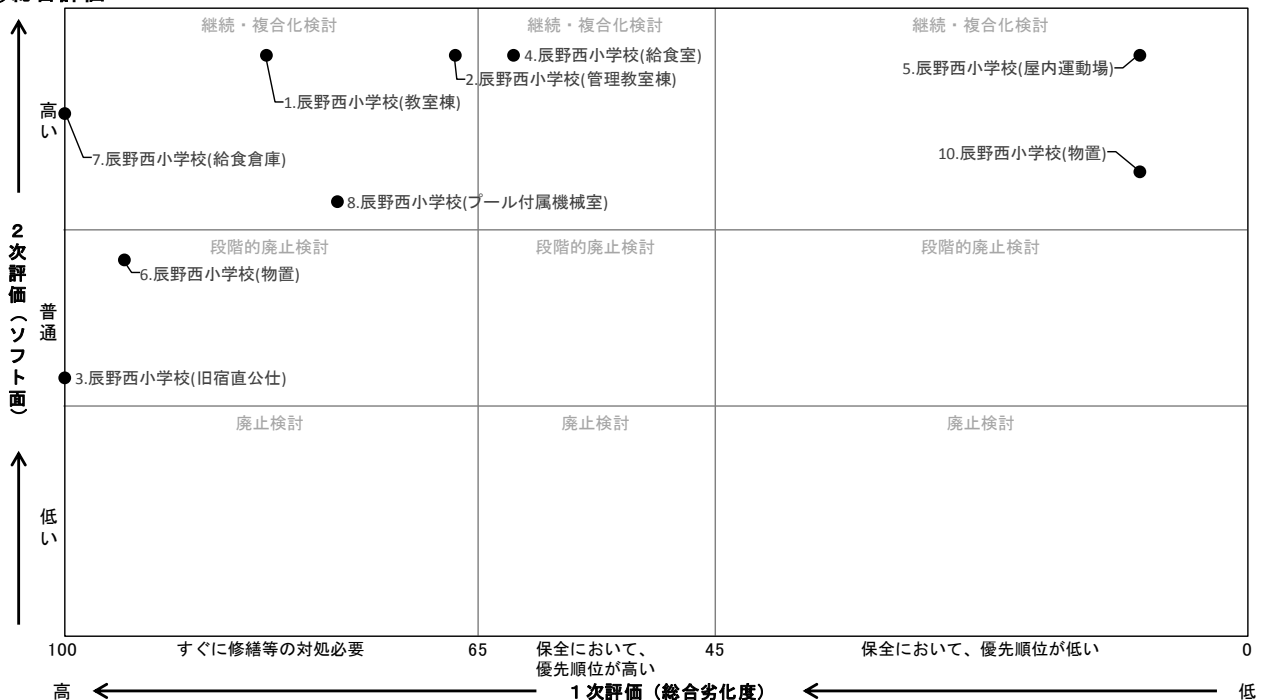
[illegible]合評価

継続・複合化検討

継続・複合化検討

継続・複合化検討

4.辰野西小学校(給食室)

5.辰野西小学校(屋内運動場)

2.辰野西小学校(管理教室棟)

1.辰野西小学校(教室棟)

高い

7.辰野西小学校(給食倉庫)

10.辰野西小学校(物置)

8.辰野西小学校(プール付属機械室)

段階的廃止検討

段階的廃止検討

段階的廃止検討

6.辰野西小学校(物置)

２次評価（ソフト面）

普通

3.辰野西小学校(旧宿直公仕)

廃止検討

廃止検討

廃止検討

低い

100

すぐに修繕等の対処必要

65

保全において、優先順位が高い

45

保全において、優先順位が低い

0

高

１次評価（総合劣化度）

低